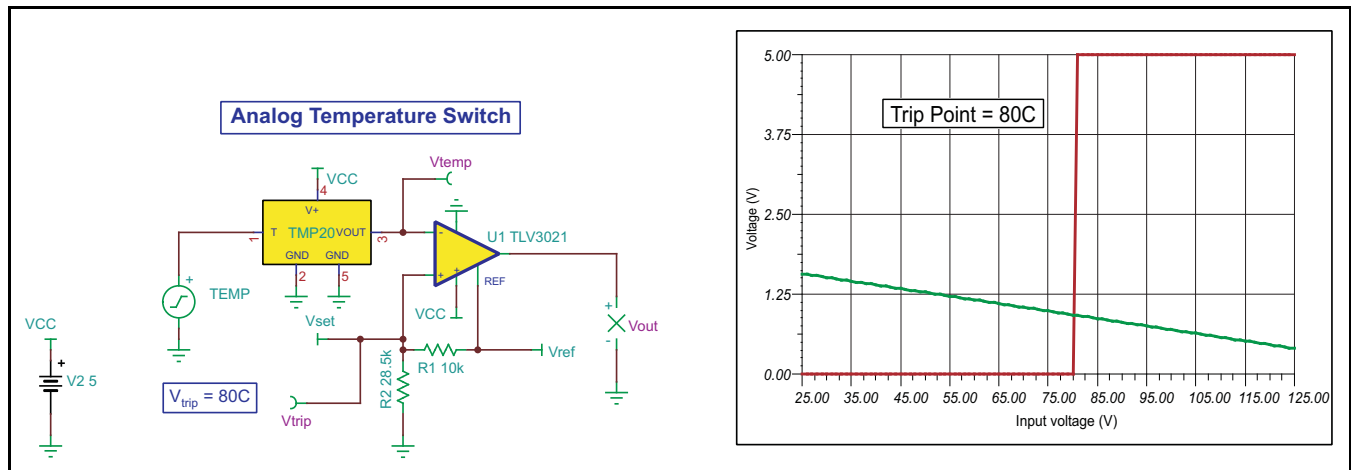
Analog Temperature Switch

VCC
4
V+
T
TMP20
VOUT
1
3
GND
GND
2
5
Vtemp
U1 TLV3021
REF
TEMP
Vset
VCC
Vout
R1 10k
Vref
R2 28.5k
VCC
V2 5
$V_{trip}$ = 80C
Vtrip

Trip Point = 80C

5.00
3.75
2.50
1.25
0.00
Voltage (V)
25.00
35.00
45.00
55.00
65.00
75.00
85.00
95.00
105.00
115.00
125.00
Input voltage (V)